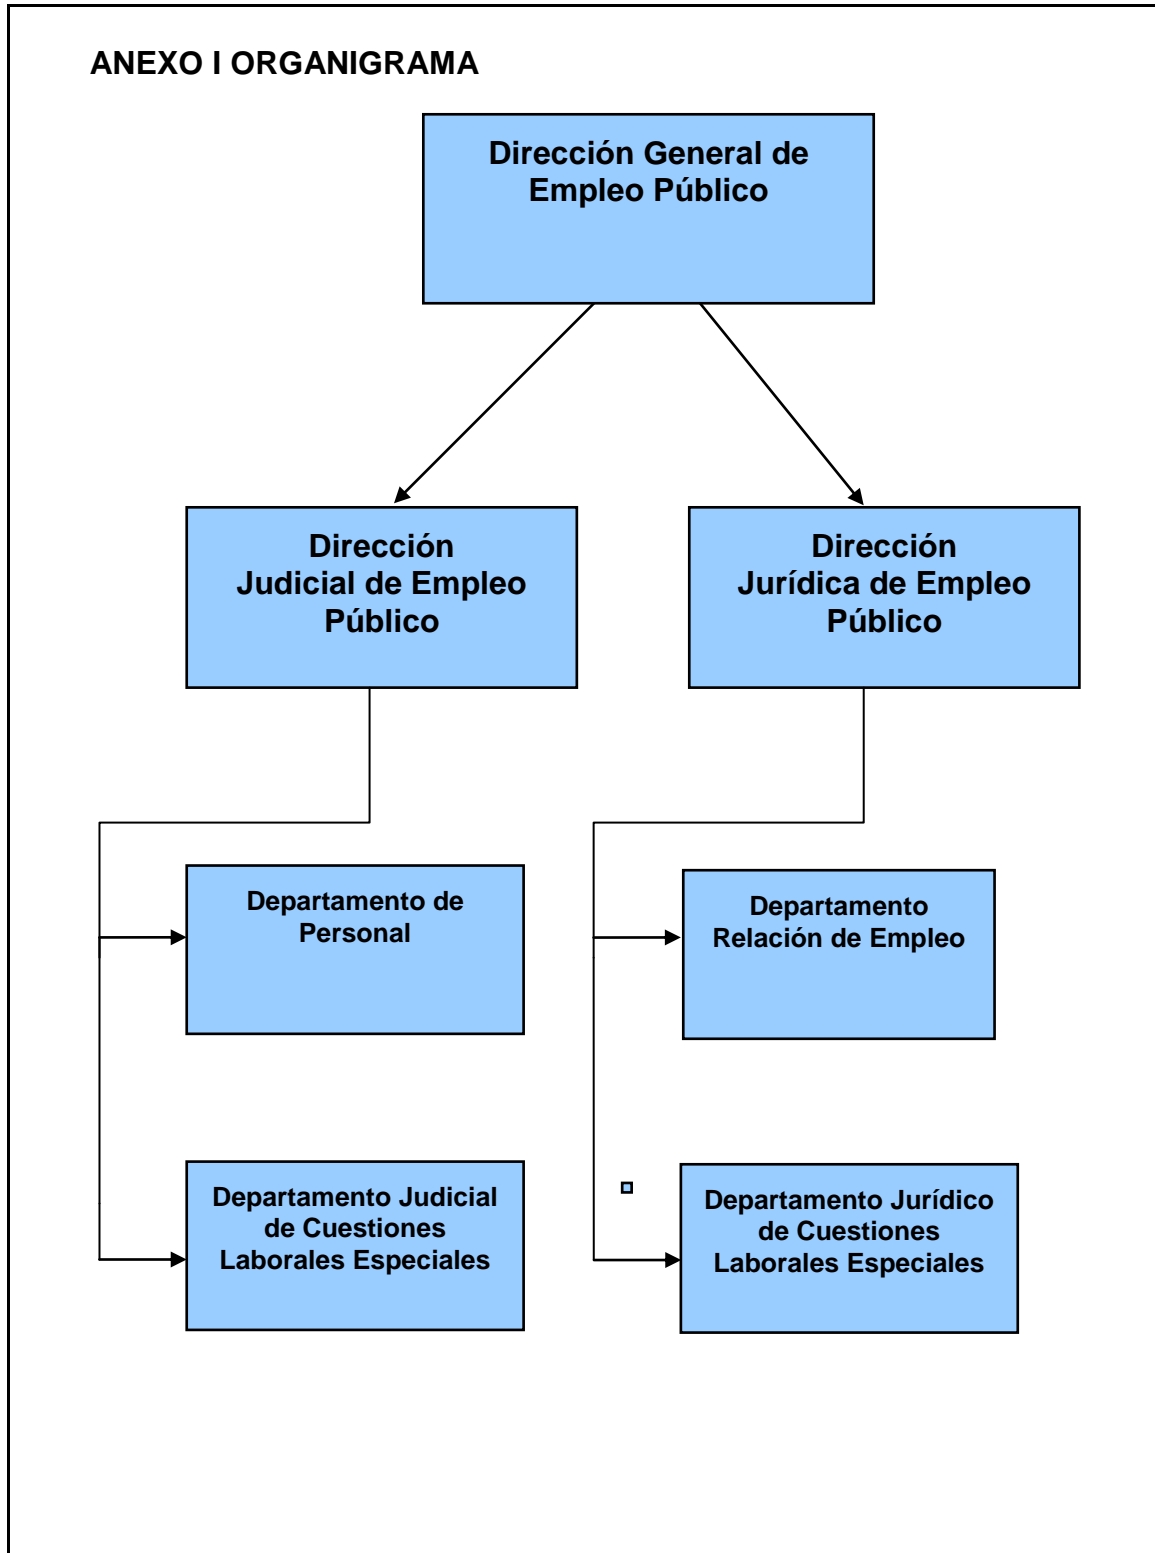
ANEXO I ORGANIGRAMA

Dirección General de Empleo Público

Dirección Judicial de Empleo Público

Dirección Jurídica de Empleo Público

Departamento de Personal

Departamento Judicial de Cuestiones Laborales Especiales

Departamento Relación de Empleo

Departamento Jurídico de Cuestiones Laborales Especiales